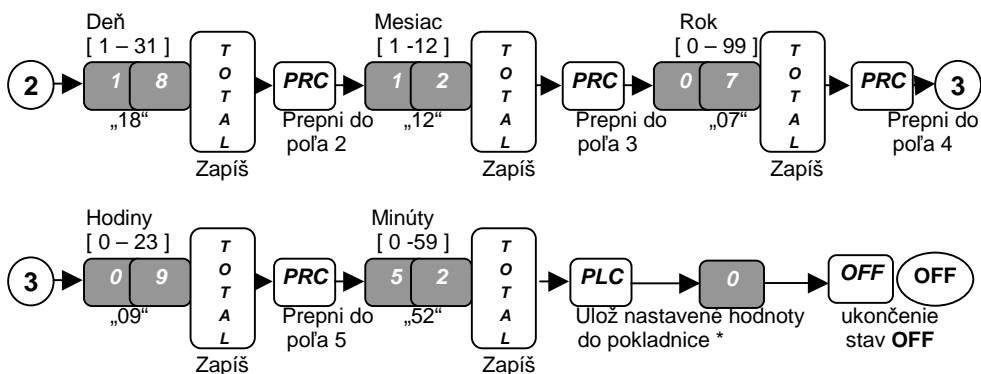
Deň
[ 1 – 31 ]

2

1 8

„18“

T O T A L

Zapíš

PRC

Prepni do poľa 2

Mesiac
[ 1 -12 ]

1 2

„12“

T O T A L

Zapíš

PRC

Prepni do poľa 3

Rok
[ 0 – 99 ]

0 7

„07“

T O T A L

Zapíš

PRC

3

Prepni do poľa 4

Hodiny
[ 0 – 23 ]

3

0 9

„09“

T O T A L

Zapíš

PRC

Prepni do poľa 5

Minúty
[ 0 -59 ]

5 2

„52“

T O T A L

Zapíš

PLC

0

Ulož nastavené hodnoty do pokladnice *

OFF

OFF

ukončenie stav OFF